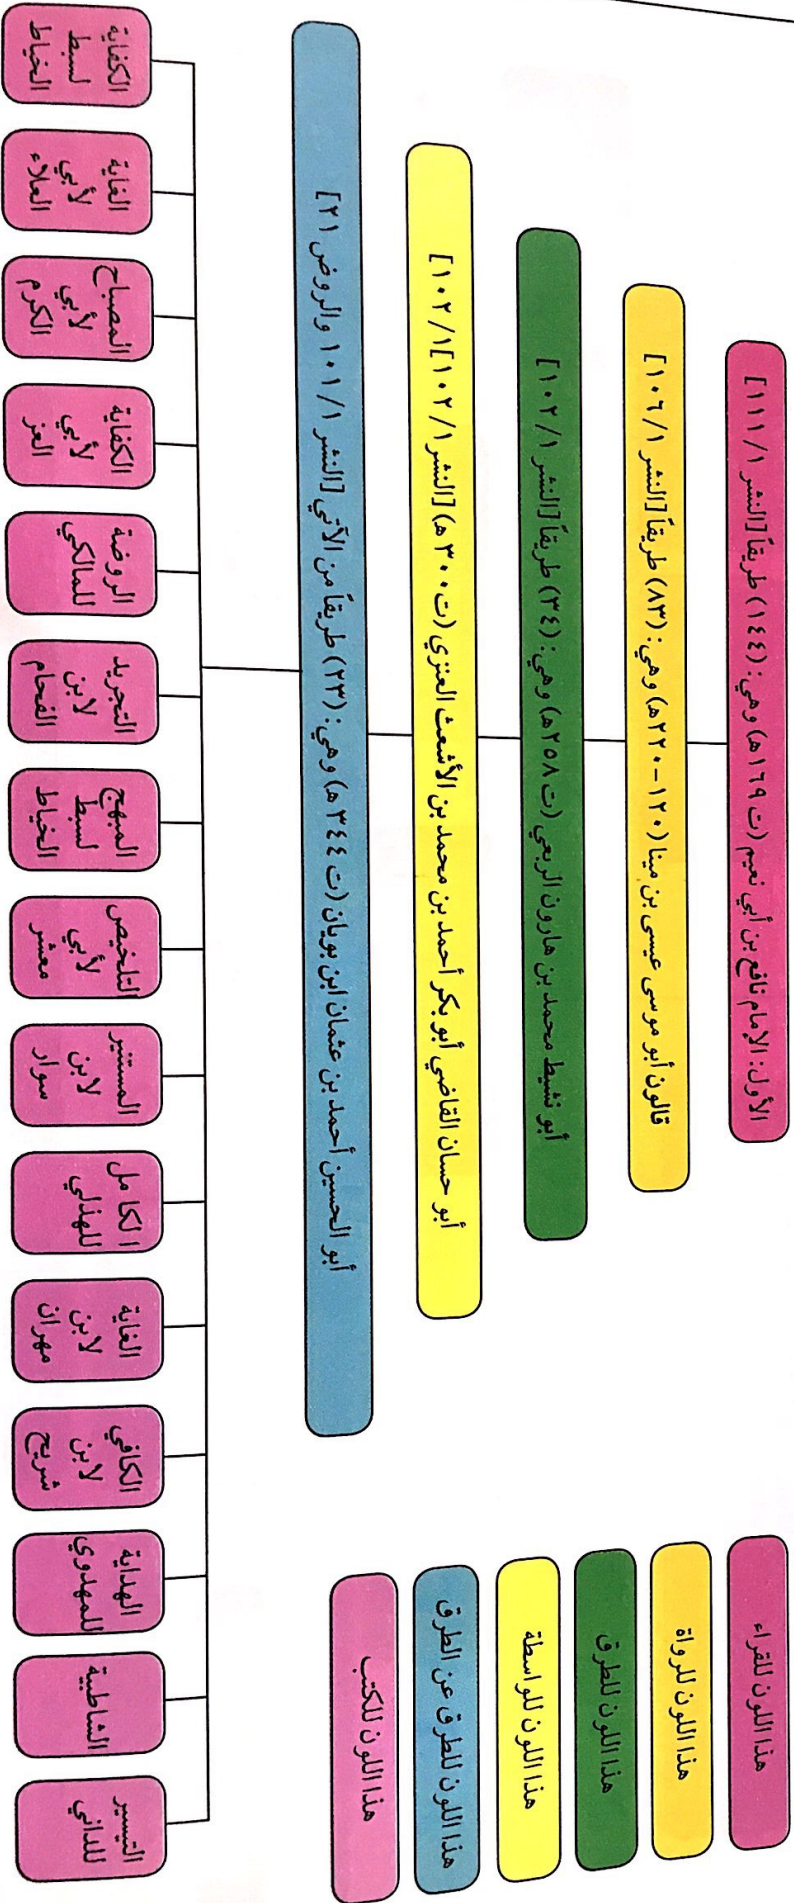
الأول: الإمام نافع بن أبي نعيم (ت ١٦٩هـ) وهي: (١٤٤) طريقاً [النشر ١/ ١١١]

قالون أبو موسى عيسى بن مينا (١٢٠-٢٢٠هـ) وهي: (٨٣) طريقاً [النشر ١/ ١٠٦]

أبو نشيط محمد بن هارون الربعي (ت ٢٥٨هـ) وهي: (٣٤) طريقاً [النشر ١/ ١٠٢]

أبو حسان القاضي أبو بكر أحمد بن محمد بن الأشعث العنزي (ت ٣٠٠هـ) [النشر ١/ ١٠٢] [١٠٢/١]

أبو الحسين أحمد بن عثمان ابن بويان (ت ٣٤٤هـ) وهي: (٢٣) طريقاً من الآتي [النشر ١/ ١٠١ والروض ٢١]

الكفاية لسبط الخياط

الغاية لأبي العلاء

المصباح لأبي الكرم

الكفاية لأبي العز

الروضة للمالكي

التجريد لابن الفحام

المبهج لسبط الخياط

التلخيص لأبي معشر

المستنير لابن سوار

الكامل للهذلي

الغاية لابن مهران

الكافي لابن شريح

الهداية للمهدوي

الشاطبية

التيسير للداني

هذا اللون للقراء

هذا اللون للرواة

هذا اللون للطرق

هذا اللون للواسطة

هذا اللون للطرق عن الطرق

هذا اللون للكتب